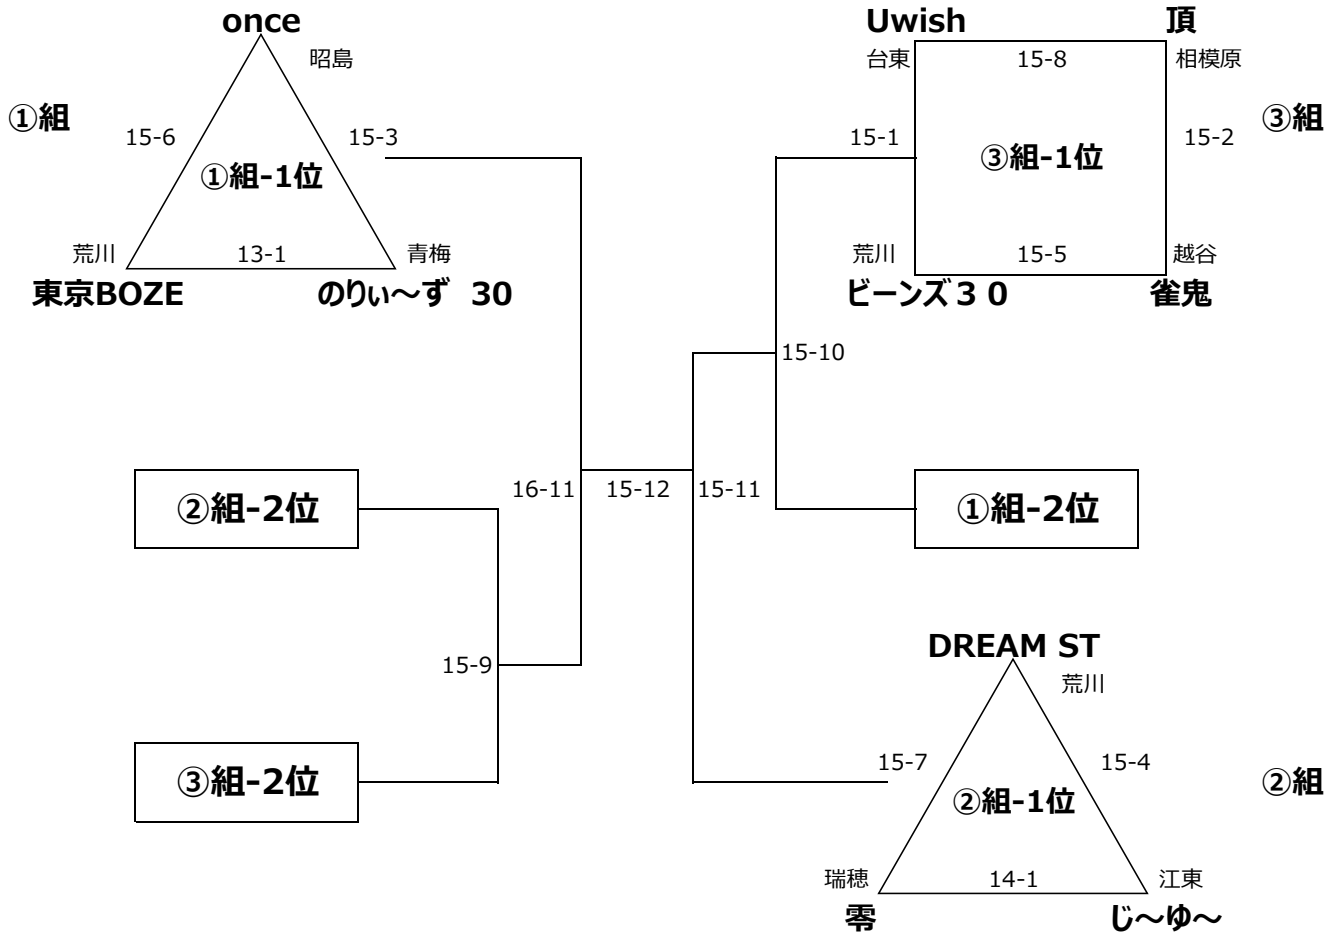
once
昭島
①組
15-6
15-3
①組-1位
荒川
13-1
青梅
東京BOZE
のりぃ～ず 30

Uwish
頂
台東
15-8
相模原
③組
15-1
③組-1位
15-2
荒川
15-5
越谷
ビーンズ３０
雀鬼

15-10

②組-2位
16-11
15-12
15-11
①組-2位

15-9
③組-2位

DREAM ST
荒川
15-7
15-4
②組-1位
②組
瑞穂
14-1
江東
零
じ～ゆ～